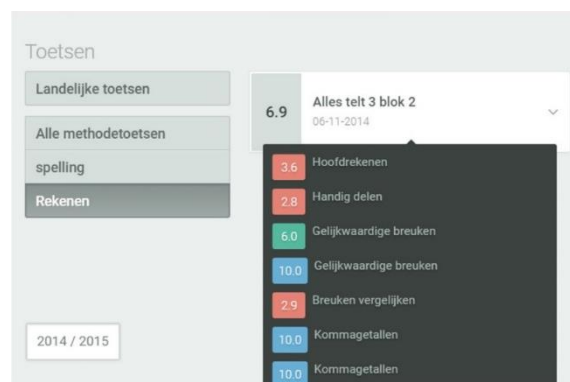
Toetsen

Landelijke toetsen

Alle methodetoetsen

spelling

Rekenen

6.9 Alles telt 3 blok 2
06-11-2014

3.6 Hoofdrekenen

2.8 Handig delen

6.0 Gelijkwaardige breuken

10.0 Gelijkwaardige breuken

2.9 Breuken vergelijken

10.0 Kommagetallen

10.0 Kommagetallen

2014 / 2015